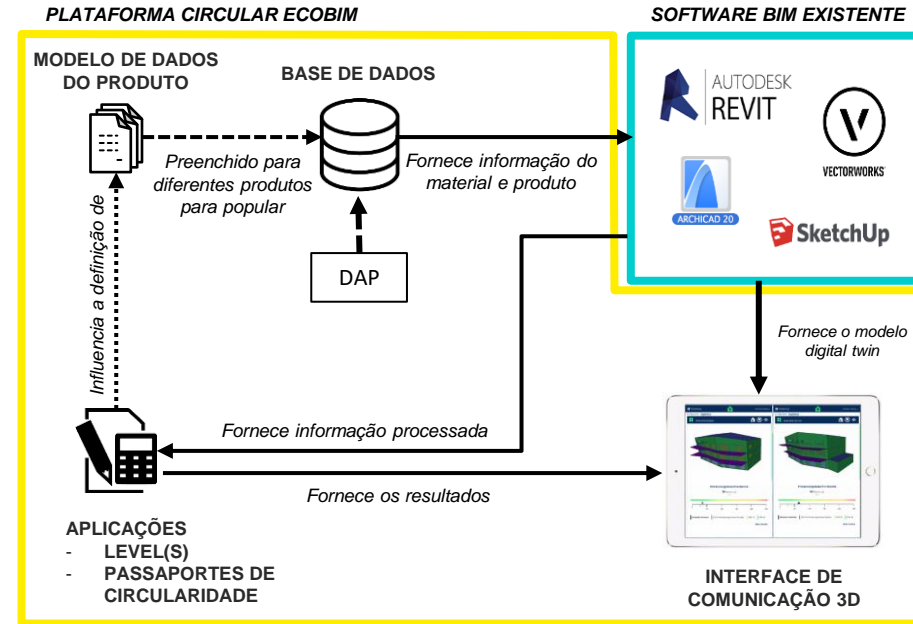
PLATAFORMA CIRCULAR ECOBIM

SOFTWARE BIM EXISTENTE

MODELO DE DADOS DO PRODUTO

BASE DE DADOS

Preenchido para diferentes produtos para popular

Fornece informação do material e produto

AUTODESK REVIT

VECTORWORKS

ARCHICAD 20

SketchUp

DAP

Influencia a definição de

Fornece o modelo digital twin

Fornece informação processada

Fornece os resultados

APLICAÇÕES
- LEVEL(S)
- PASSAPORTES DE CIRCULARIDADE

INTERFACE DE COMUNICAÇÃO 3D